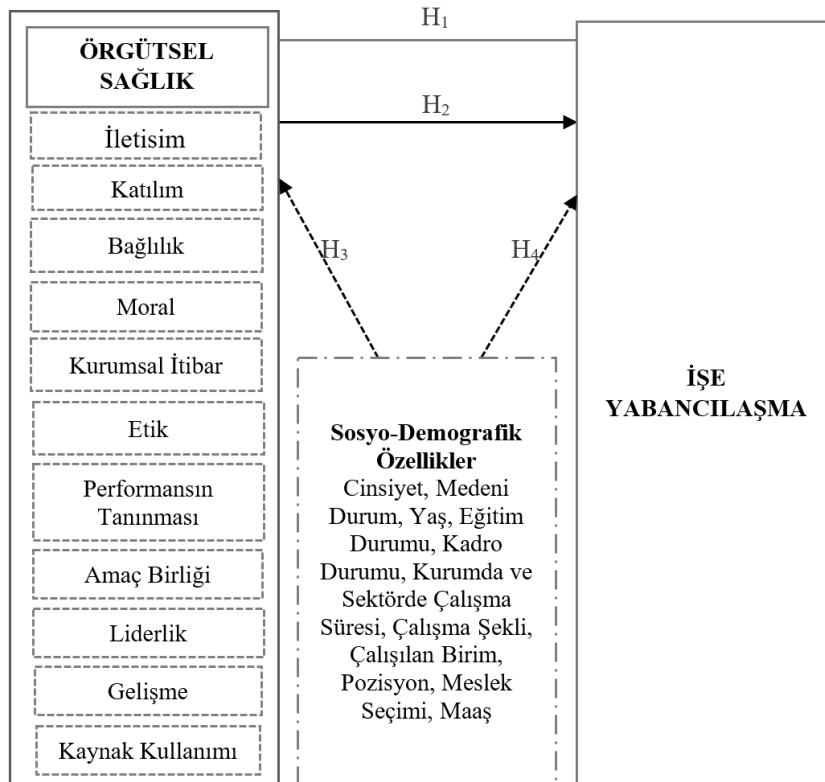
ÖRGÜTSEL SAĞLIK

$H_1$

$H_2$

İletisim

Katılım

Bağlılık

Moral

Kurumsal İtibar

Etik

Performansın Tanınması

Amaç Birliği

Liderlik

Gelişme

Kaynak Kullanımı

$H_3$

$H_4$

Sosyo-Demografik Özellikler
Cinsiyet, Medeni Durum, Yaş, Eğitim Durumu, Kadro Durumu, Kurumda ve Sektörde Çalışma Süresi, Çalışma Şekli, Çalışılan Birim, Pozisyon, Meslek Seçimi, Maaş

İŞE YABANCILAŞMA